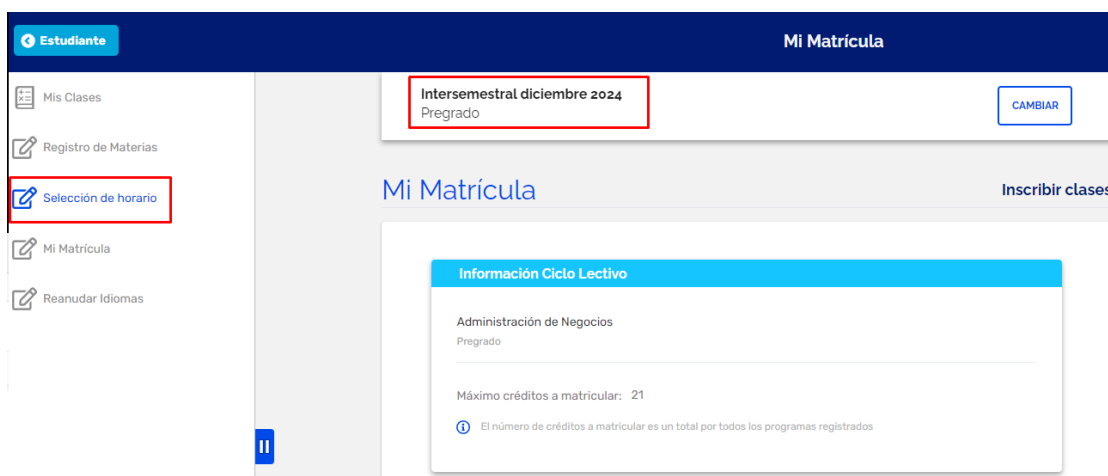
Estudiante

Mi Matrícula

Mis Clases

Registro de Materias

Selección de horario

Mi Matrícula

Reanudar Idiomas

Intersemestral diciembre 2024
Pregrado

CAMBIAR

Mi Matrícula

Inscribir clases

Información Ciclo Lectivo

Administración de Negocios
Pregrado

Máximo créditos a matricular: 21

El número de créditos a matricular es un total por todos los programas registrados